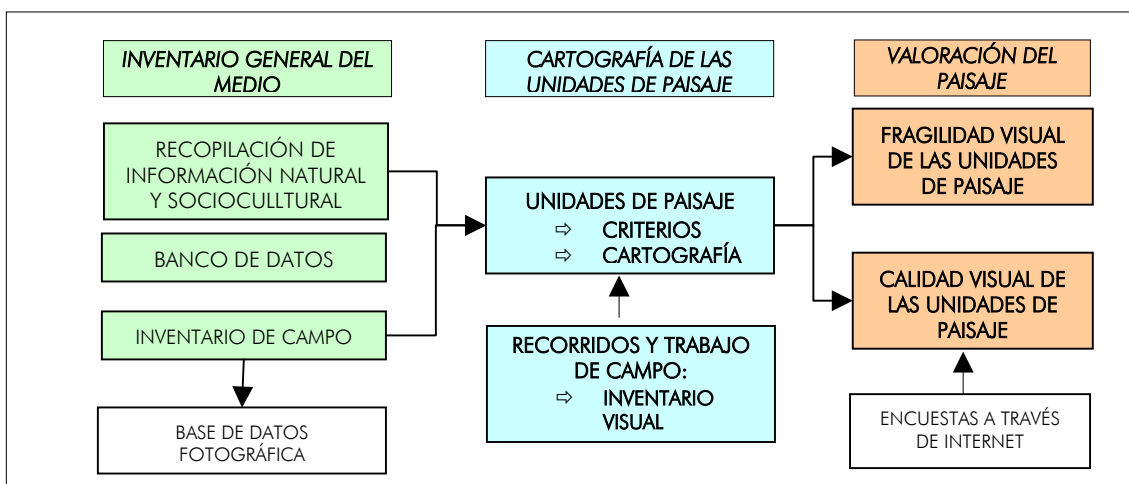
INVENTARIO GENERAL DEL MEDIO

CARTOGRAFÍA DE LAS UNIDADES DE PAISAJE

VALORACIÓN DEL PAISAJE

RECOPILACIÓN DE INFORMACIÓN NATURAL Y SOCIOCULLTURAL

BANCO DE DATOS

INVENTARIO DE CAMPO

BASE DE DATOS FOTOGRÁFICA

UNIDADES DE PAISAJE
⇨ CRITERIOS
⇨ CARTOGRAFÍA

RECORRIDOS Y TRABAJO DE CAMPO:
⇨ INVENTARIO VISUAL

FRAGILIDAD VISUAL DE LAS UNIDADES DE PAISAJE

CALIDAD VISUAL DE LAS UNIDADES DE PAISAJE

ENCUESTAS A TRAVÉS DE INTERNET